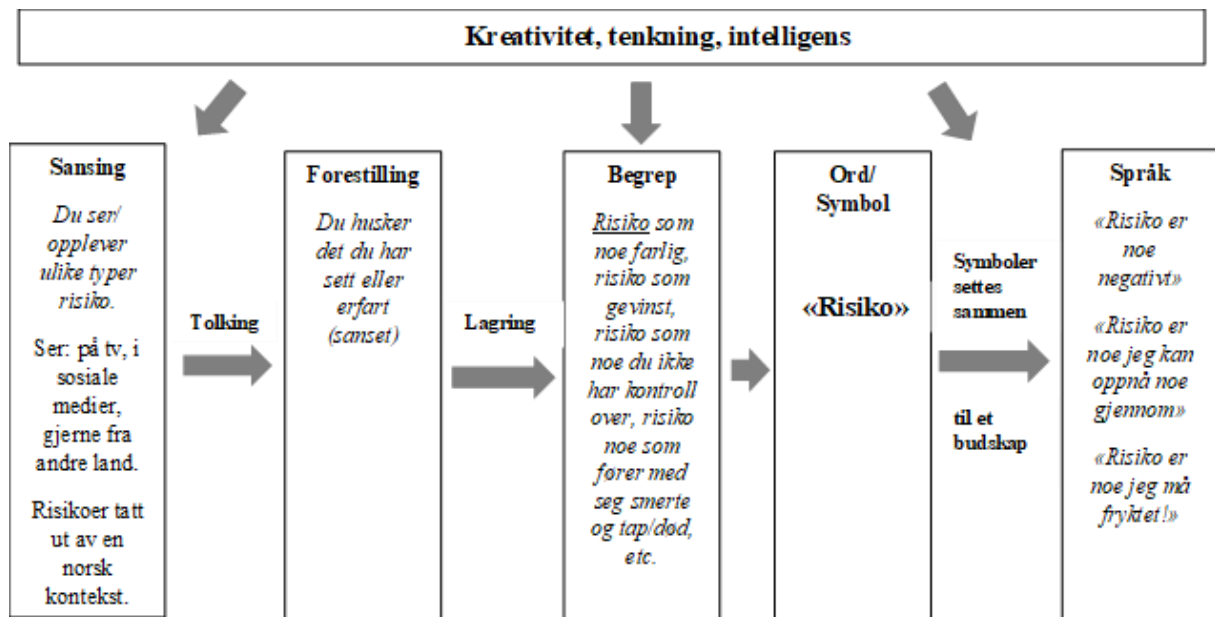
Kreativitet, tenkning, intelligens

Sansing

*Du ser/ opplever ulike typer risiko.*

Ser: på tv, i sosiale medier, gjerne fra andre land.

Risikoer tatt ut av en norsk kontekst.

Tolking

Forestilling

*Du husker det du har sett eller erfart (sanset)*

Lagring

Begrep

*Risiko som noe farlig, risiko som gevinst, risiko som noe du ikke har kontroll over, risiko noe som fører med seg smerte og tap/død, etc.*

Ord/ Symbol

«Risiko»

Symboler settes sammen

til et budskap

Språk

*«Risiko er noe negativt»*

*«Risiko er noe jeg kan oppnå noe gjennom»*

*«Risiko er noe jeg må fryktet!»*